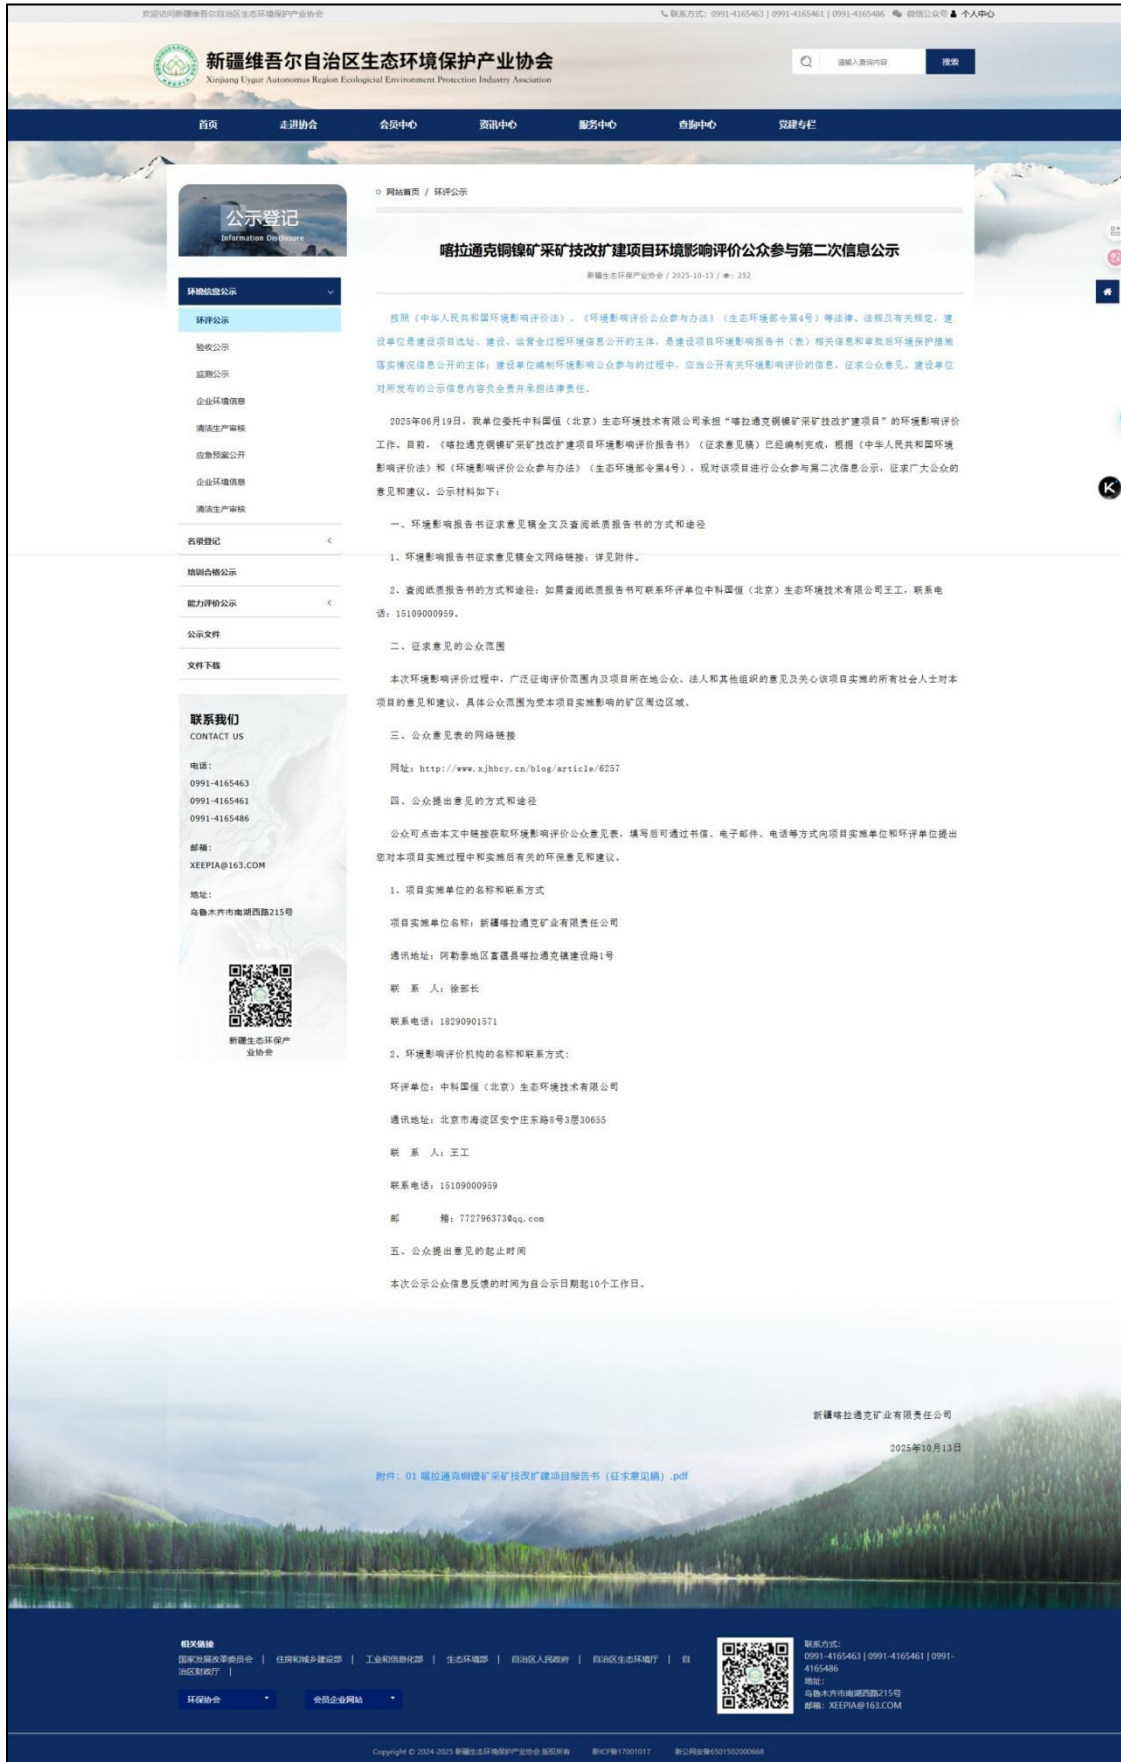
欢迎访问新疆维吾尔自治区生态环境保护产业协会

联系方式：0991-4165463 | 0991-4165461 | 0991-4165486 微信公众号 个人中心

新疆维吾尔自治区生态环境保护产业协会
Xinjiang Uygur Autonomous Region Ecological Environment Protection Industry Association

请输入查询内容 搜索

首页 走进协会 会员中心 资讯中心 服务中心 查询中心 党建专栏

公示登记
Information Disclosure

环境信息公示
环评公示
验收公示
监测公示
企业环境信息
清洁生产审核
应急预案公开
企业环境信息
清洁生产审核
名录登记
培训合格公示
能力评价公示
公示文件
文件下载

联系我们
CONTACT US
电话：
0991-4165463
0991-4165461
0991-4165486
邮箱：
XEEPIA@163.COM
地址：
乌鲁木齐市南湖西路215号
新疆生态环保产业协会

网站首页 / 环评公示

喀拉通克铜镍矿采矿技改扩建项目环境影响评价公众参与第二次信息公示

新疆生态环保产业协会 / 2025-10-13 / 252

按照《中华人民共和国环境影响评价法》、《环境影响评价公众参与办法》（生态环境部令第4号）等法律、法规及有关规定，建设单位是建设项目选址、建设、运营全过程环境信息公开的主体，是建设项目环境影响报告书（表）相关信息和审批后环境保护措施落实情况信息公开的主体；建设单位编制环境影响公众参与的过程中，应当公开有关环境影响评价的信息，征求公众意见，建设单位对所发布的公示信息内容负全责并承担法律责任。

2025年06月19日，我单位委托中科国恒（北京）生态环境技术有限公司承担“喀拉通克铜镍矿采矿技改扩建项目”的环境影响评价工作。目前，《喀拉通克铜镍矿采矿技改扩建项目环境影响评价报告书》（征求意见稿）已经编制完成，根据《中华人民共和国环境影响评价法》和《环境影响评价公众参与办法》（生态环境部令第4号），现对该项目进行公众参与第二次信息公示，征求广大公众的意见和建议。公示材料如下：

一、环境影响报告书征求意见稿全文及查阅纸质报告书的方式和途径

1、环境影响报告书征求意见稿全文网络链接：详见附件。

2、查阅纸质报告书的方式和途径：如需查阅纸质报告书可联系环评单位中科国恒（北京）生态环境技术有限公司王工，联系电话：15109000959。

二、征求意见的公众范围

本次环境影响评价过程中，广泛征询评价范围内及项目所在地公众、法人和其他组织的意见及关心该项目实施的所有社会人士对本项目的意见和建议，具体公众范围为受本项目实施影响的矿区周边区域。

三、公众意见表的网络链接

网址：http://www.xjhbcy.cn/blog/article/6257

四、公众提出意见的方式和途径

公众可点击本文中链接获取环境影响评价公众意见表，填写后可通过书信、电子邮件、电话等方式向项目实施单位和环评单位提出您对本项目实施过程中和实施后有关的环保意见和建议。

1、项目实施单位的名称和联系方式

项目实施单位名称：新疆喀拉通克矿业有限责任公司

通讯地址：阿勒泰地区富蕴县喀拉通克镇建设路1号

联 系 人：徐部长

联系电话：18290901571

2、环境影响评价机构的名称和联系方式：

环评单位：中科国恒（北京）生态环境技术有限公司

通讯地址：北京市海淀区安宁庄东路8号3层30655

联 系 人：王工

联系电话：15109000959

邮 箱：772796373@qq.com

五、公众提出意见的起止时间

本次公示公众信息反馈的时间为自公示日期起10个工作日。

新疆喀拉通克矿业有限责任公司

2025年10月13日

附件：01 喀拉通克铜镍矿采矿技改扩建项目报告书（征求意见稿）.pdf

相关链接
国家发展改革委员会 | 住房和城乡建设部 | 工业和信息化部 | 生态环境部 | 自治区人民政府 | 自治区生态环境厅 | 自治区财政厅 |

环保协会 会员企业网站

联系方式：
0991-4165463 | 0991-4165461 | 0991-4165486
地址：
乌鲁木齐市南湖西路215号
邮箱：XEEPIA@163.COM

Copyright © 2024-2025 新疆生态环境保护产业协会 版权所有 新ICP备17001017 新公网安备65015020000668